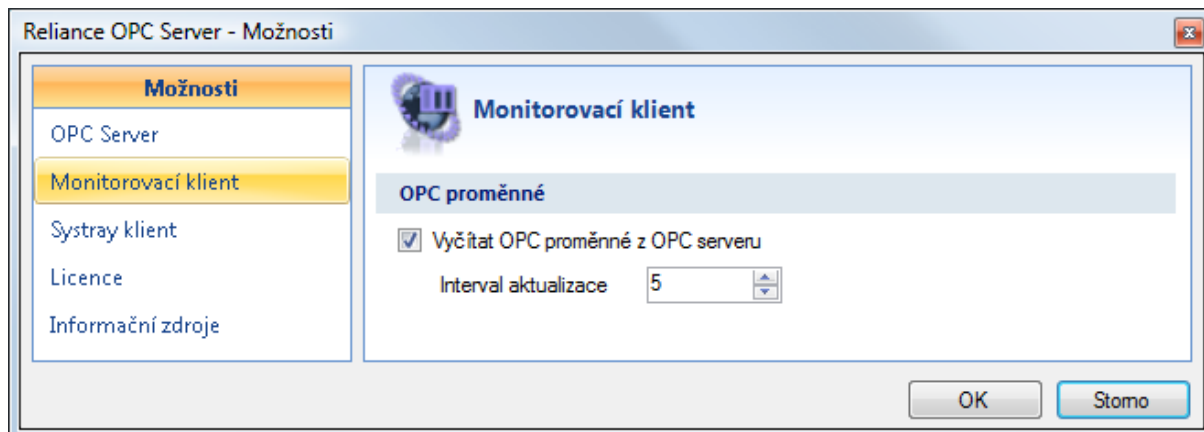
Reliance OPC Server - Možnosti

Možnosti
OPC Server
Monitorovací klient
Systray klient
Licence
Informační zdroje

Monitorovací klient

OPC proměnné

Vyčítat OPC proměnné z OPC serveru

Interval aktualizace 5

OK
Storno